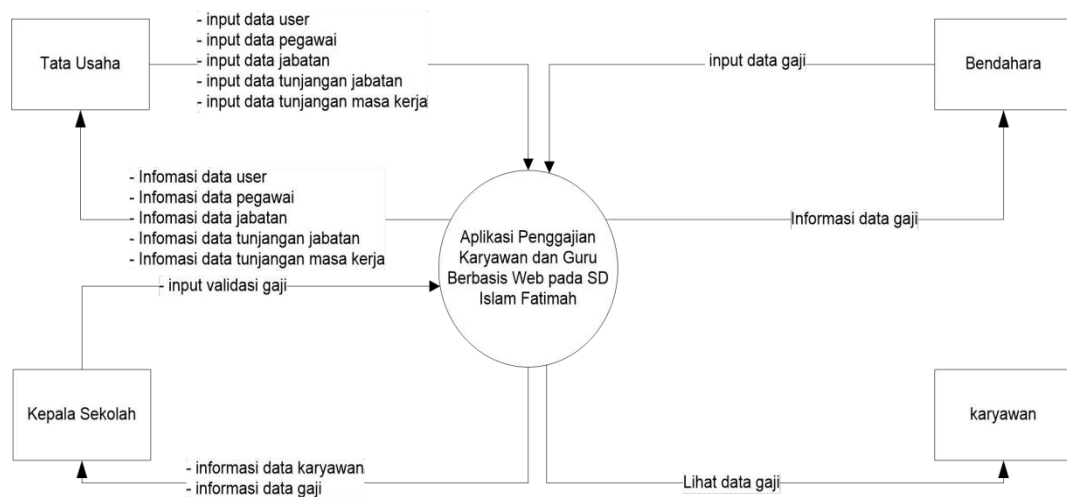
Tata Usaha

- input data user
- input data pegawai
- input data jabatan
- input data tunjangan jabatan
- input data tunjangan masa kerja

input data gaji

Bendahara

- Infomasi data user
- Infomasi data pegawai
- Infomasi data jabatan
- Infomasi data tunjangan jabatan
- Infomasi data tunjangan masa kerja

Aplikasi Penggajian Karyawan dan Guru Berbasis Web pada SD Islam Fatimah

Informasi data gaji

- input validasi gaji

Kepala Sekolah

karyawan

- informasi data karyawan
- informasi data gaji

Lihat data gaji